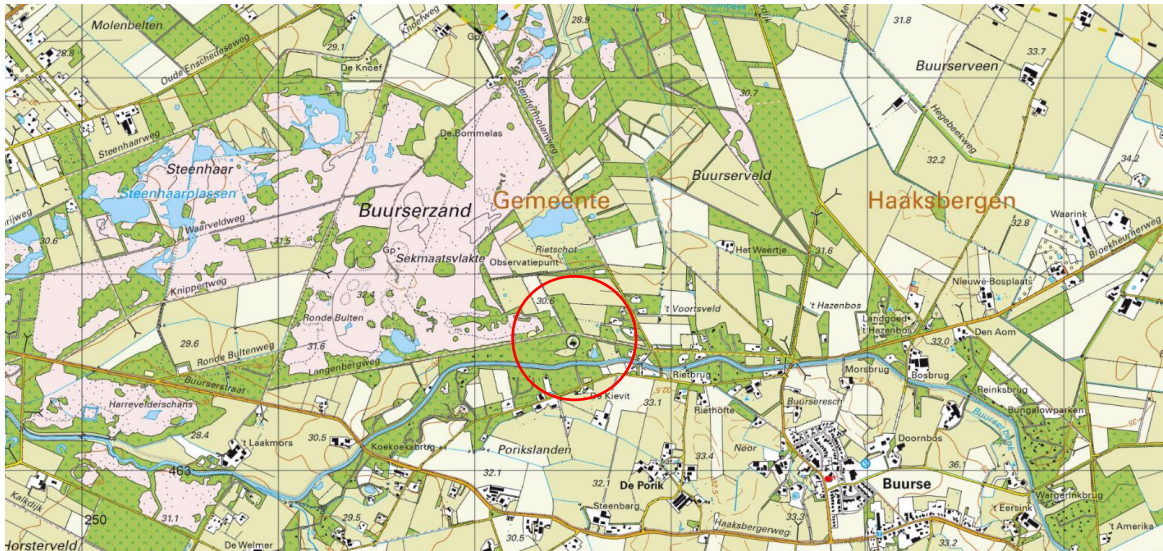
Molenbelten
28.8
Oude Enschedeseweg
29.1
De Knoef
Knoefweg
Gp
28.9
Steenhaarweg
Steenhaar
Steenhaarplassen
De Bommelas
Stendermolenweg
30.7
31.8
33.7
Buurserveen
Hegebeekweg
32.2
34.2
Buurserveld
Buurserzand
Gemeente
Haaksbergen
Waarveldweg
30.6
31.5
Gp
Sekmaatsvlakte
Rietschot
Observatiepunt
Het Weertje
31.6
32.8
Waarink
Broekheurnerweg
Nieuwe-Bosplaats
Knipperweg
32.4
30.6
't Voortsveld
't Hazenbos
Landgoed 't Hazenbos
Den Aom
Ronde Bulten
29.6
Ronde Bultenweg
31.6
Langenbergweg
Rietbrug
Morsbrug
33.0
Bosbrug
Reinksbrug
Buurserstraat
Harreveldersc hans
De Kievit
33.1
Riethötte
Buurseresch
Bungalowparken
28.4
't Laakmors
30.5
Koekoeksbrug
Porikslanden
Noor
Doornbos
463
32.1
33.4
36.1
De Porik
Buurse
Kalkdijk
250
31.1
29.5
Steenbarg
32.1
Wargerinkbrug
't Eersink
Haaksbergerweg
33.3
Horsterveld
De Welmer
30.5
33.2
't Amerika